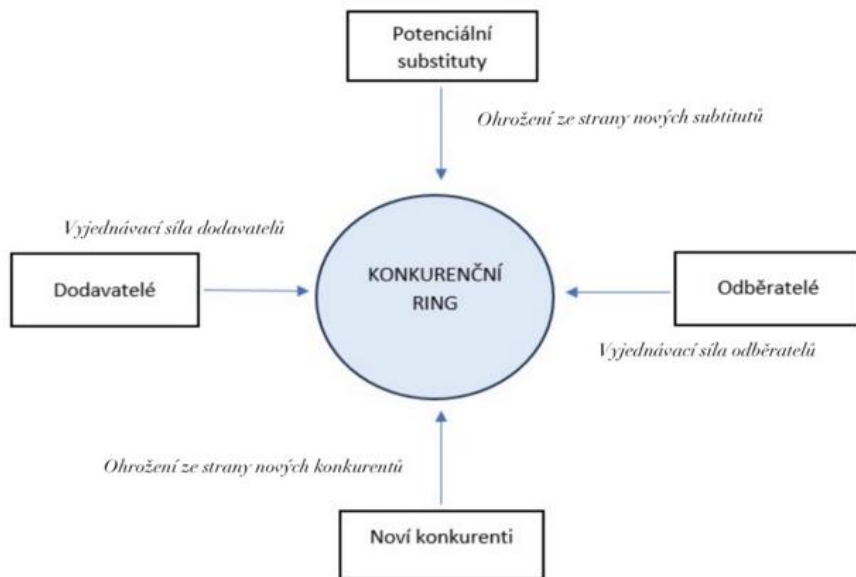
Potenciální substituty

Ohrožení ze strany nových subtitutů

Vyjednávací síla dodavatelů

Dodavatelé

KONKURENČNÍ RING

Odběratelé

Vyjednávací síla odběratelů

Ohrožení ze strany nových konkurentů

Noví konkurenti